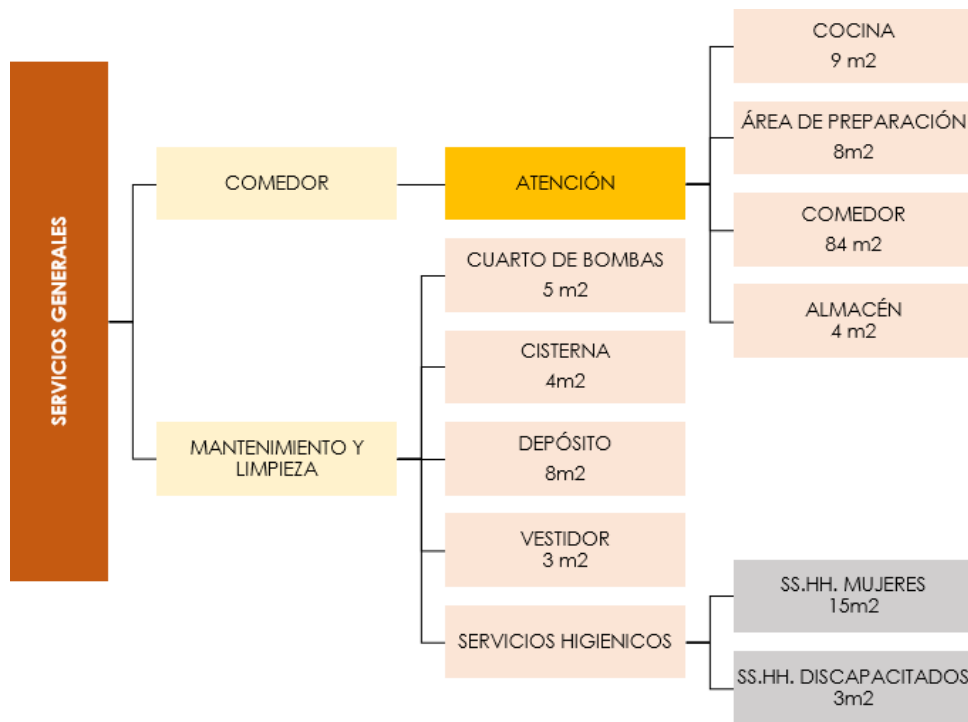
SERVICIOS GENERALES

COMEDOR

ATENCIÓN

COCINA
9 m2

ÁREA DE PREPARACIÓN
8m2

COMEDOR
84 m2

ALMACÉN
4 m2

MANTENIMIENTO Y LIMPIEZA

CUARTO DE BOMBAS
5 m2

CISTERNA
4m2

DEPÓSITO
8m2

VESTIDOR
3 m2

SERVICIOS HIGIENICOS

SS.HH. MUJERES
15m2

SS.HH. DISCAPACITADOS
3m2